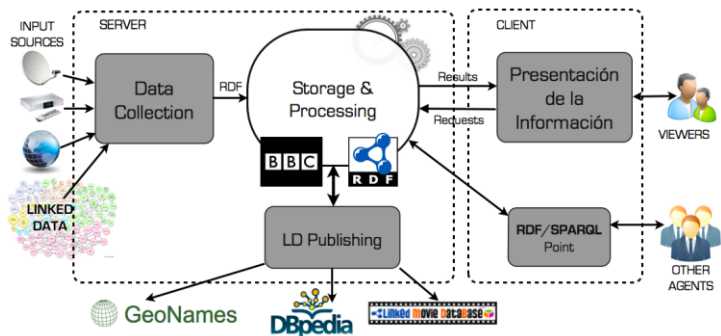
INPUT SOURCES

SERVER

Data Collection

RDF

Storage & Processing

BBC

RDF

LINKED DATA

LD Publishing

CLIENT

Results

Requests

Presentación de la Información

VIEWERS

RDF/SPARQL Point

OTHER AGENTS

GeoNames

DBpedia

Linked Movie Database